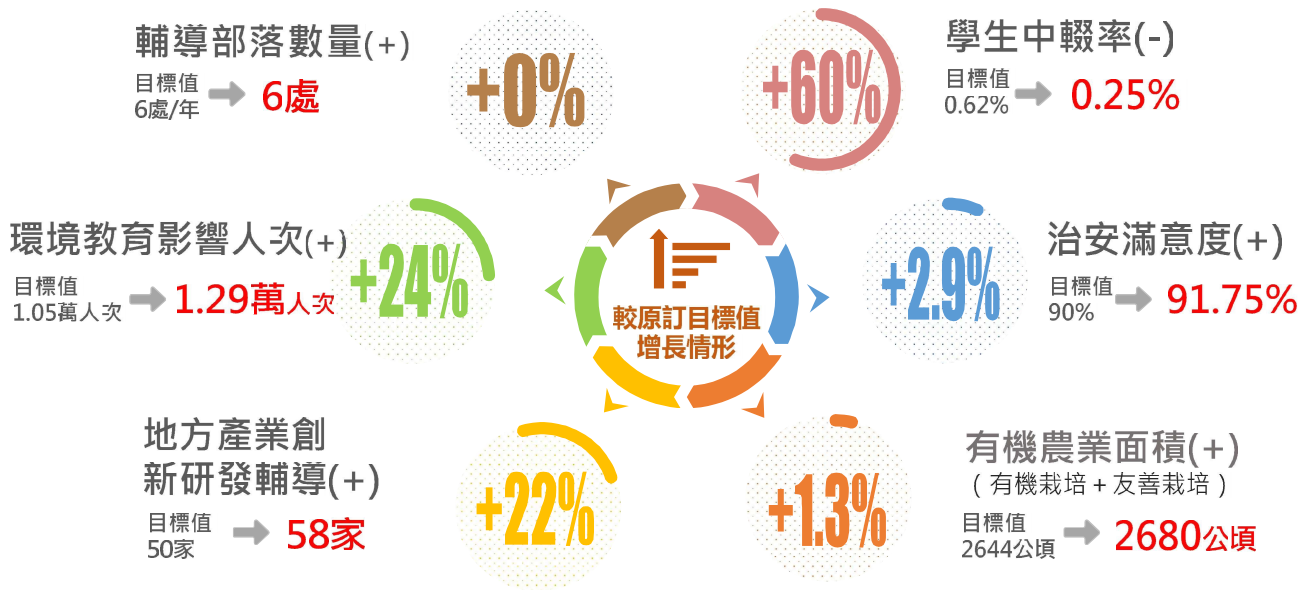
輔導部落數量(+)
目標值
6處/年
6處

+0%

+60%

學生中輟率(-)
目標值
0.62%
0.25%

環境教育影響人次(+)
目標值
1.05萬人次
1.29萬人次

+24%

較原訂目標值
增長情形

+2.9%

治安滿意度(+)
目標值
90%
91.75%

地方產業創
新研發輔導(+)
目標值
50家
58家

+22%

+1.3%

有機農業面積(+)
（有機栽培＋友善栽培）
目標值
2644公頃
2680公頃